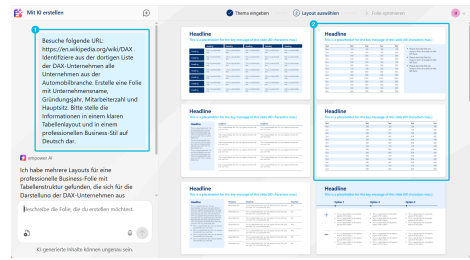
Mit KI erstellen

Thema eingeben
Layout auswählen
Folie optimieren

1

Besuche folgende URL: https://en.wikipedia.org/wiki/DAX Identifiziere aus der dortigen Liste der DAX-Unternehmen alle Unternehmen aus der Automobilbranche. Erstelle eine Folie mit Unternehmensname, Gründungsjahr, Mitarbeiterzahl und Hauptsitz. Bitte stelle die Informationen in einem Tabellenlayout und in einem professionellen Business-Stil auf Deutsch dar.

empower AI

Ich habe mehrere Layouts für eine professionelle Business-Folie mit Tabellenstruktur gefunden, die sich für die Darstellung der DAX-Unternehmen aus

Beschreibe die Folie, die du erstellen möchtest

KI-generierte Inhalte können ungenau sein.

2

Headline
This is a placeholder for the key message of this slide (85 characters max.)

Headline
This is a placeholder for the key message of this slide (85 characters max.)

Headline
This is a placeholder for the key message of this slide (85 characters max.)

Headline
This is a placeholder for the key message of this slide (85 characters max.)

Headline
This is a placeholder for the key message of this slide (85 characters max.)

Headline
This is a placeholder for the key message of this slide (85 characters max.)

Option 1
Option 2
Option 3